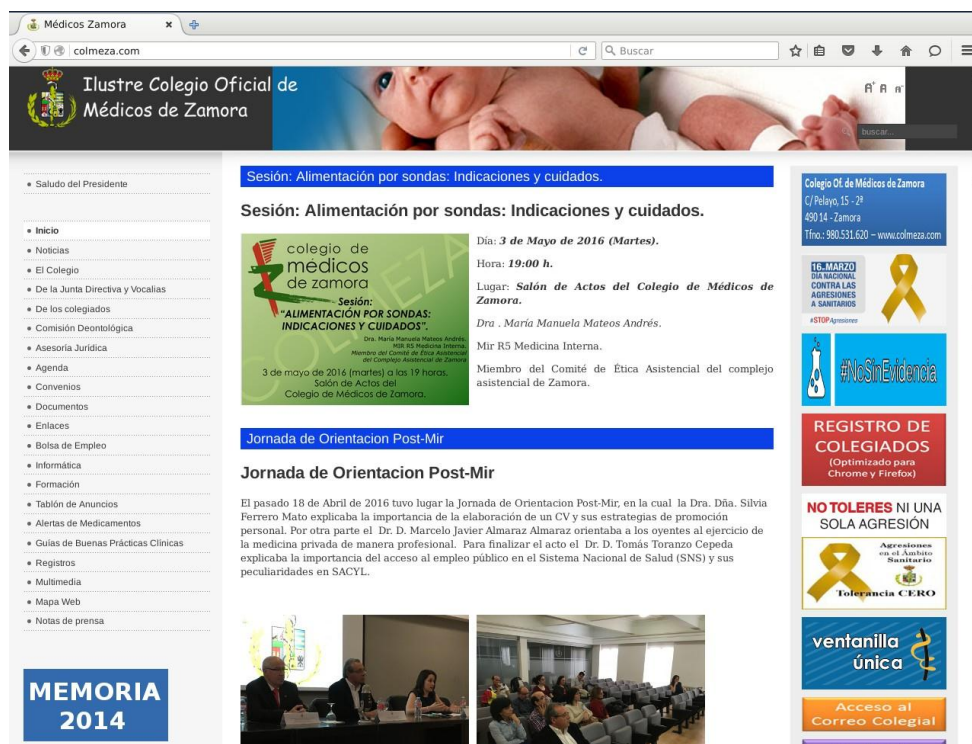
Médicos Zamora

colmeza.com

Buscar

Ilustre Colegio Oficial de Médicos de Zamora

A+ A A-

buscar...

• Saludo del Presidente

• Inicio
• Noticias
• El Colegio
• De la Junta Directiva y Vocalías
• De los colegiados
• Comisión Deontológica
• Asesoría Jurídica
• Agenda
• Convenios
• Documentos
• Enlaces
• Bolsa de Empleo
• Informática
• Formación
• Tablón de Anuncios
• Alertas de Medicamentos
• Guías de Buenas Prácticas Clínicas
• Registros
• Multimedia
• Mapa Web
• Notas de prensa

MEMORIA 2014

Sesión: Alimentación por sondas: Indicaciones y cuidados.

Sesión: Alimentación por sondas: Indicaciones y cuidados.

colegio de médicos de zamora
Sesión:
"ALIMENTACIÓN POR SONDAS: INDICACIONES Y CUIDADOS".
Dra. María Manuela Mateos Andrés.
MIR R5 Medicina Interna.
Miembro del Comité de Ética Asistencial del Complejo Asistencial de Zamora
3 de mayo de 2016 (martes) a las 19 horas.
Salón de Actos del Colegio de Médicos de Zamora.
COLMEZA

Día: *3 de Mayo de 2016 (Martes).*

Hora: *19:00 h.*

Lugar: *Salón de Actos del Colegio de Médicos de Zamora.*

*Dra . María Manuela Mateos Andrés.*

Mir R5 Medicina Interna.

Miembro del Comité de Ética Asistencial del complejo asistencial de Zamora.

Jornada de Orientacion Post-Mir

Jornada de Orientacion Post-Mir

El pasado 18 de Abril de 2016 tuvo lugar la Jornada de Orientacion Post-Mir, en la cual la Dra. Dña. Silvia Ferrero Mato explicaba la importancia de la elaboración de un CV y sus estrategias de promoción personal. Por otra parte el Dr. D. Marcelo Javier Almaraz Almaraz orientaba a los oyentes al ejercicio de la medicina privada de manera profesional. Para finalizar el acto el Dr. D. Tomás Toranzo Cepeda explicaba la importancia del acceso al empleo público en el Sistema Nacional de Salud (SNS) y sus peculiaridades en SACYL.

Colegio Of. de Médicos de Zamora
C/ Pelayo, 15 - 2º
49014 - Zamora
Tfno.: 980.531.620 – www.colmeza.com

16. MARZO
DIA NACIONAL CONTRA LAS AGRESIONES A SANITARIOS
#STOPAgresiones

#NoSinEvidencia

REGISTRO DE COLEGIADOS
(Optimizado para Chrome y Firefox)

NO TOLERES NI UNA SOLA AGRESIÓN
Agresiones en el Ámbito Sanitario
Tolerancia CERO

ventanilla única

Acceso al Correo Colegial